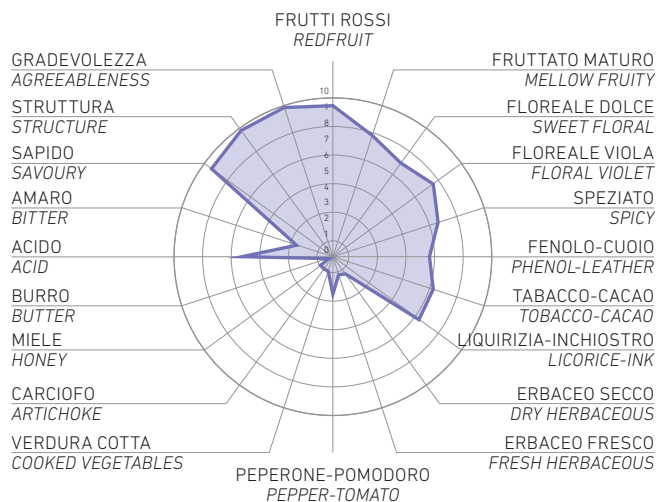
FRUTTI ROSSI
REDFRUIT

GRADEVOLEZZA
AGREEABLENESS

STRUTTURA
STRUCTURE

SAPIDO
SAVOURY

AMARO
BITTER

ACIDO
ACID

BURRO
BUTTER

MIELE
HONEY

CARCIOFO
ARTICHOKE

VERDURA COTTA
COOKED VEGETABLES

PEPERONE-POMODORO
PEPPER-TOMATO

ERBACEO FRESCO
FRESH HERBACEOUS

ERBACEO SECCO
DRY HERBACEOUS

LIQUIRIZIA-INCHIOSTRO
LICORICE-INK

TABACCO-CACAO
TOBACCO-CACAO

FENOLO-CUOIO
PHENOL-LEATHER

SPEZIATO
SPICY

FLOREALE VIOLA
FLORAL VIOLET

FLOREALE DOLCE
SWEET FLORAL

FRUTTATO MATURO
MELLOW FRUITY

10
9
8
7
6
5
4
3
2
1
0